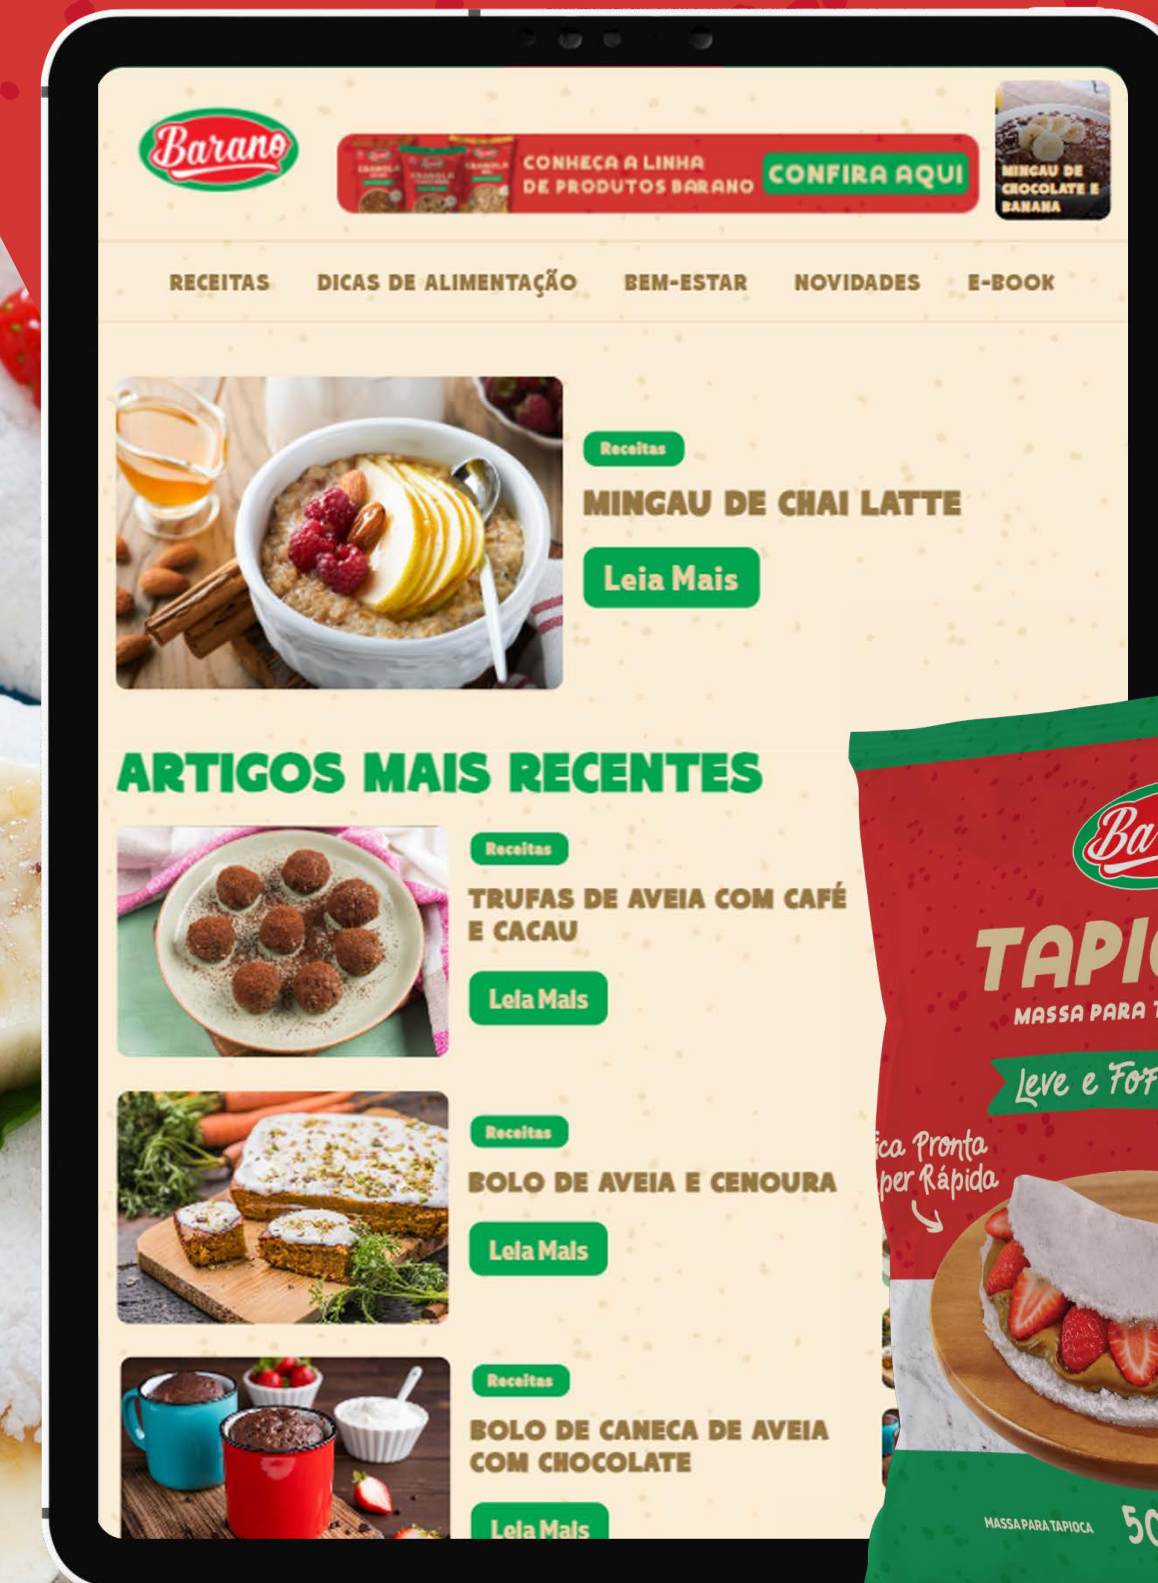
Barano

CONHEÇA A LINHA DE PRODUTOS BARANO CONFIRA AQUI

MINGAU DE CHOCOLATE E BANANA

RECEITAS DICAS DE ALIMENTAÇÃO BEM-ESTAR NOVIDADES E-BOOK

Receitas
MINGAU DE CHAI LATTE
Leia Mais

ARTIGOS MAIS RECENTES

Receitas
TRUFAS DE AVEIA COM CAFÉ E CACAU
Leia Mais

Receitas
BOLO DE AVEIA E CENOURA
Leia Mais

Receitas
BOLO DE CANECA DE AVEIA COM CHOCOLATE
Leia Mais

Ba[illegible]
TAPI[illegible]
MASSA PARA T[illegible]
Leve e Fof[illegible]
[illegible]ica Pronta
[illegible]per Rápida
MASSA PARA TAPIOCA 50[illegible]